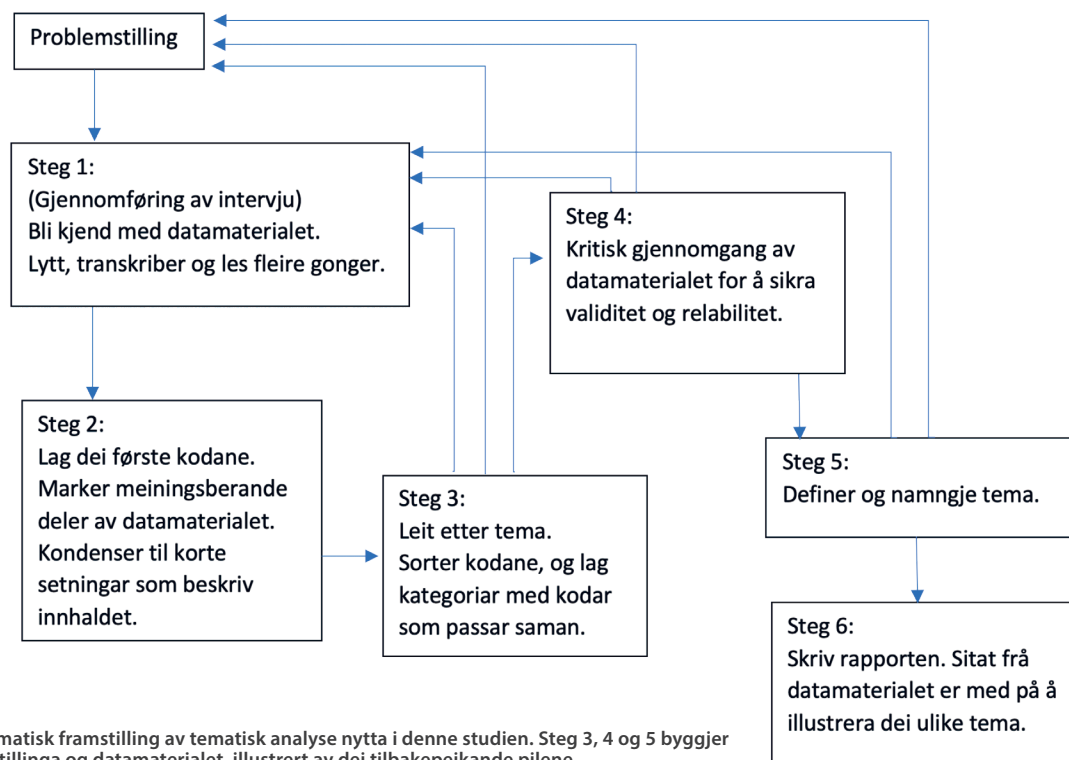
Problemstilling

Steg 1:
(Gjennomføring av intervju)
Bli kjend med datamaterialet.
Lytt, transkriber og les fleire gonger.

Steg 4:
Kritisk gjennomgang av datamaterialet for å sikra validitet og relabilitet.

Steg 2:
Lag dei første kodane.
Marker meiningsberande deler av datamaterialet.
Kondenser til korte setningar som beskriv innhaldet.

Steg 3:
Leit etter tema.
Sorter kodane, og lag kategoriar med kodar som passar saman.

Steg 5:
Definer og namngje tema.

Steg 6:
Skriv rapporten. Sitat frå datamaterialet er med på å illustrera dei ulike tema.

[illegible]matisk framstilling av tematisk analyse nytta i denne studien. Steg 3, 4 og 5 byggjer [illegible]tillinga og datamaterialet, illustrert av dei tilbakepeikande pilene.